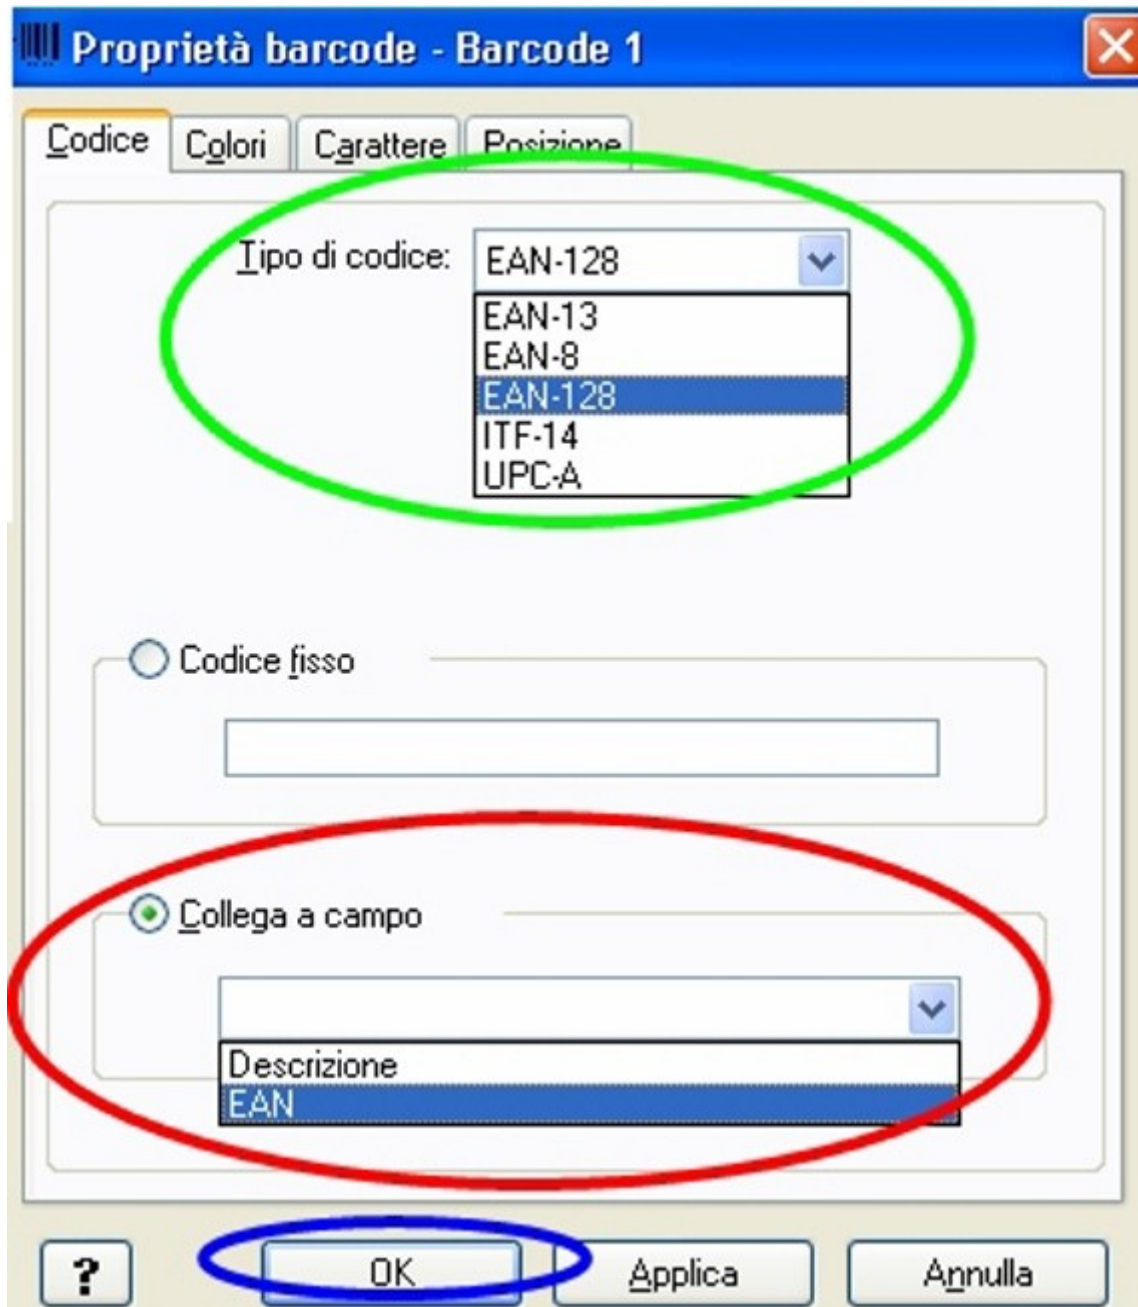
Proprietà barcode - Barcode 1

Codice | Colori | Carattere | Posizione

Tipo di codice: EAN-128

EAN-13
EAN-8
EAN-128
ITF-14
UPC-A

Codice fisso

Collega a campo

Descrizione
EAN

?
OK
Applica
Annulla